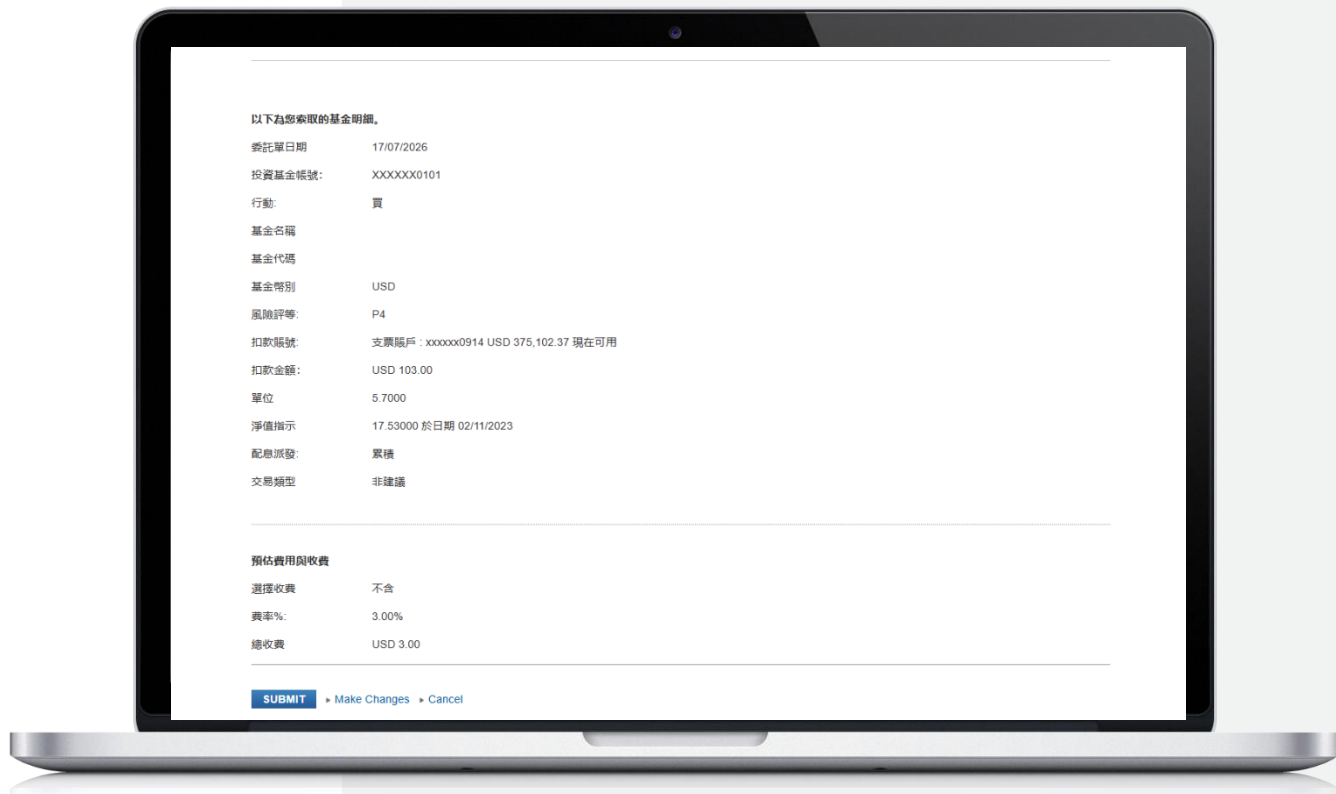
以下為您索取的基金明細。

| | |
|---|---|
| 委託單日期 | 17/07/2026 |
| 投資基金帳號: | XXXXXX0101 |
| 行動: | 買 |
| 基金名稱 | |
| 基金代碼 | |
| 基金幣別 | USD |
| 風險評等: | P4 |
| 扣款賬號: | 支票賬戶 : xxxxxx0914 USD 375,102.37 現在可用 |
| 扣款金額: | USD 103.00 |
| 單位 | 5.7000 |
| 淨值指示 | 17.53000 於日期 02/11/2023 |
| 配息派發: | 累積 |
| 交易類型 | 非建議 |

預估費用與收費

| | |
|---|---|
| 選擇收費 | 不含 |
| 費率%: | 3.00% |
| 總收費 | USD 3.00 |

SUBMIT ▸ Make Changes ▸ Cancel